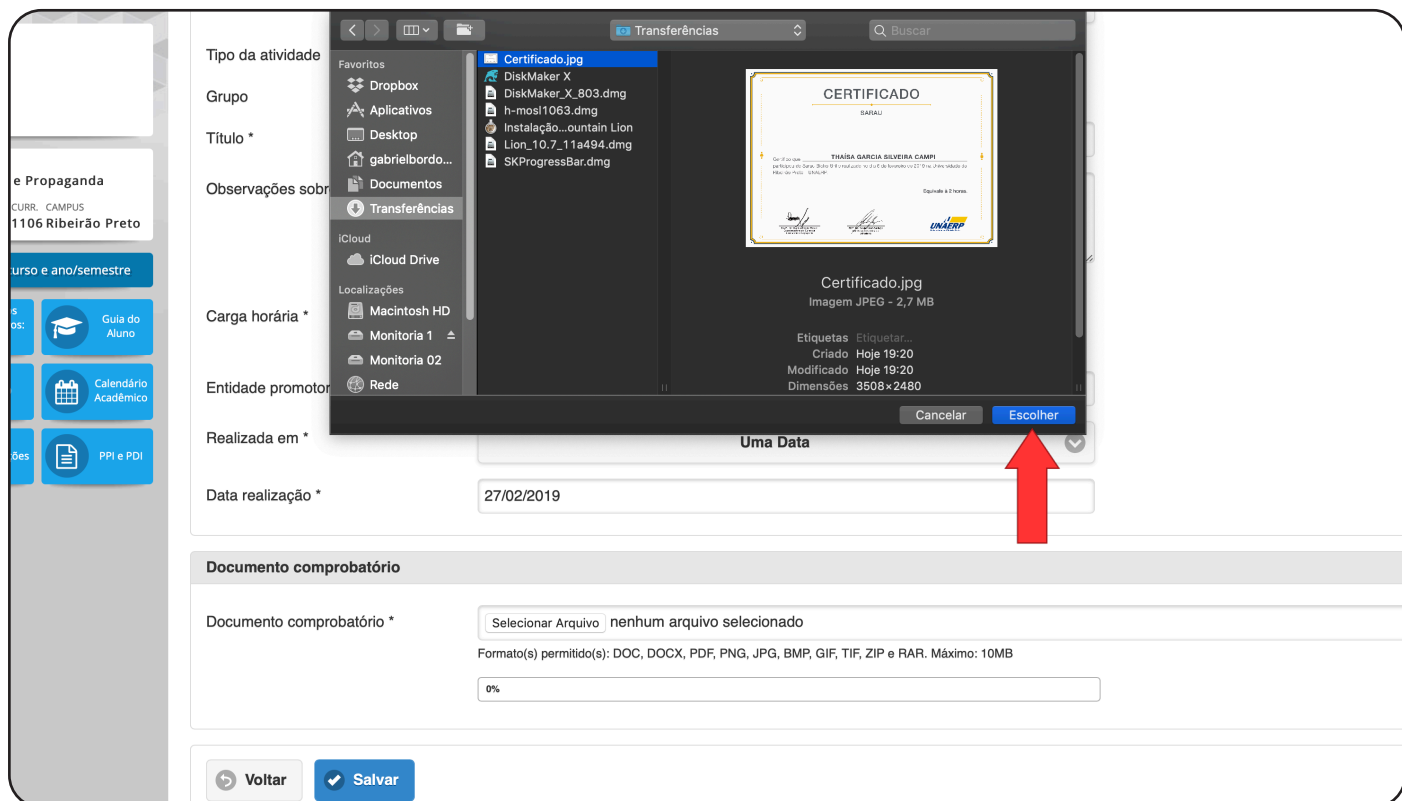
e Propaganda
CURR. CAMPUS
1106 Ribeirão Preto

curso e ano/semestre

s
os:

Guia do Aluno

Calendário Acadêmico

ões

PPI e PDI

Tipo da atividade

Grupo

Título *

Observações sobr

Carga horária *

Entidade promotor

Realizada em *

Uma Data

Data realização *

27/02/2019

Transferências

Buscar

Favoritos
Dropbox
Aplicativos
Desktop
gabrielbordo...
Documentos
Transferências
iCloud
iCloud Drive
Localizações
Macintosh HD
Monitoria 1
Monitoria 02
Rede

Certificado.jpg
DiskMaker X
DiskMaker_X_803.dmg
h-mosl1063.dmg
Instalação...ountain Lion
Lion_10.7_11a494.dmg
SKProgressBar.dmg

CERTIFICADO
SARAU
THAÍSA GARCIA SILVEIRA CAMPI
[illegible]
UNAERP

Certificado.jpg
Imagem JPEG - 2,7 MB

Etiquetas Etiquetar...
Criado Hoje 19:20
Modificado Hoje 19:20
Dimensões 3508×2480

Cancelar
Escolher

Documento comprobatório

Documento comprobatório *

Selecionar Arquivo nenhum arquivo selecionado

Formato(s) permitido(s): DOC, DOCX, PDF, PNG, JPG, BMP, GIF, TIF, ZIP e RAR. Máximo: 10MB

0%

Voltar
Salvar